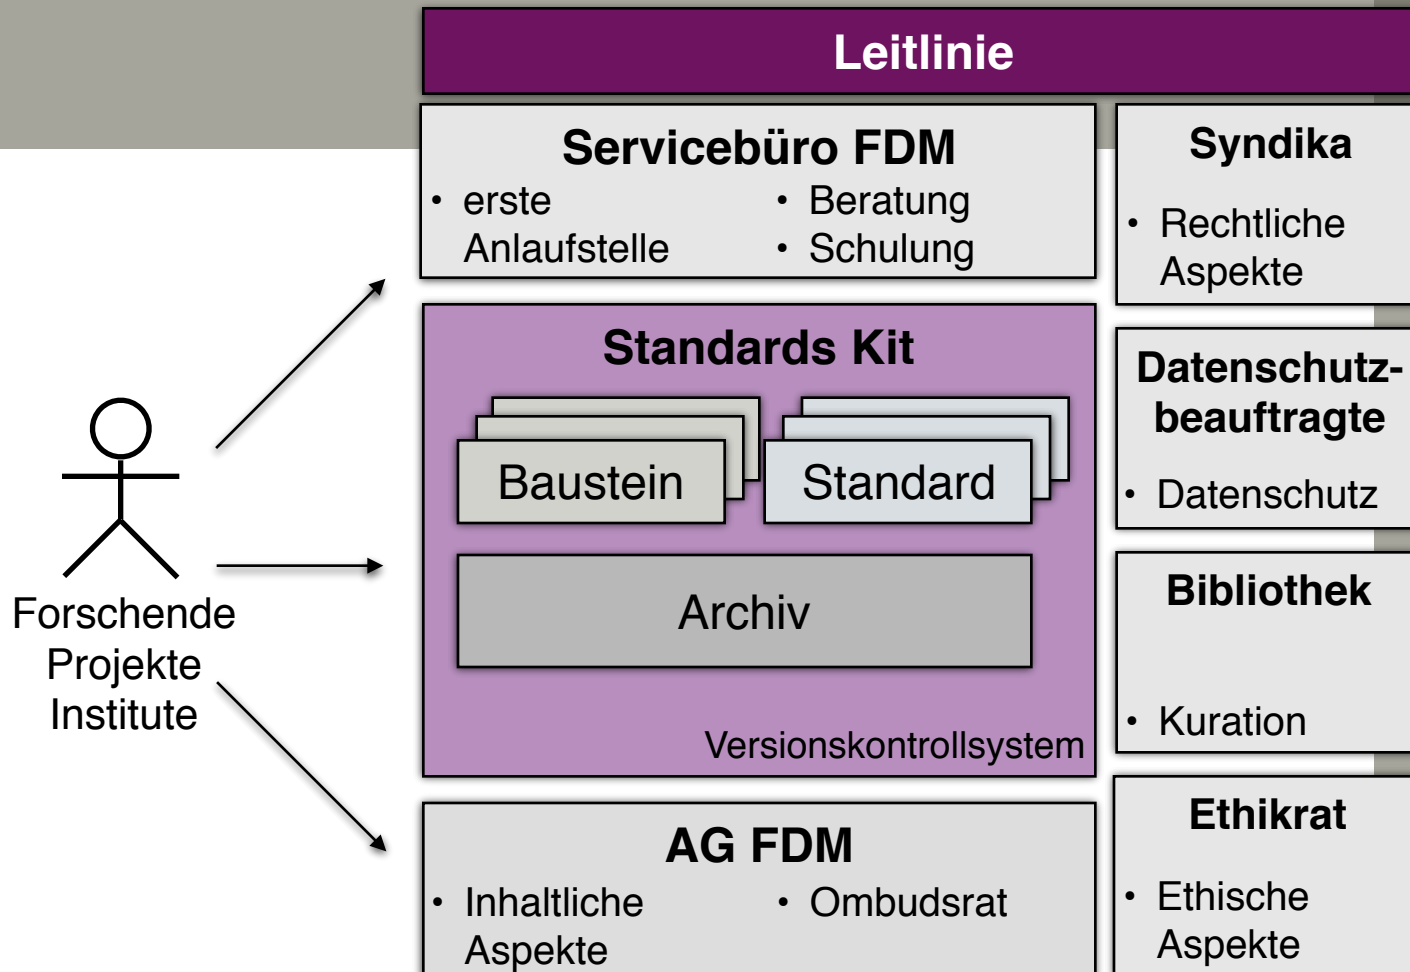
Leitlinie

Servicebüro FDM
• erste Anlaufstelle
• Beratung
• Schulung

Syndika
• Rechtliche Aspekte

Standards Kit
Baustein
Standard
Archiv
Versionskontrollsystem

Datenschutzbeauftragte
• Datenschutz

Bibliothek
• Kuration

Forschende
Projekte
Institute

AG FDM
• Inhaltliche Aspekte
• Ombudsrat

Ethikrat
• Ethische Aspekte